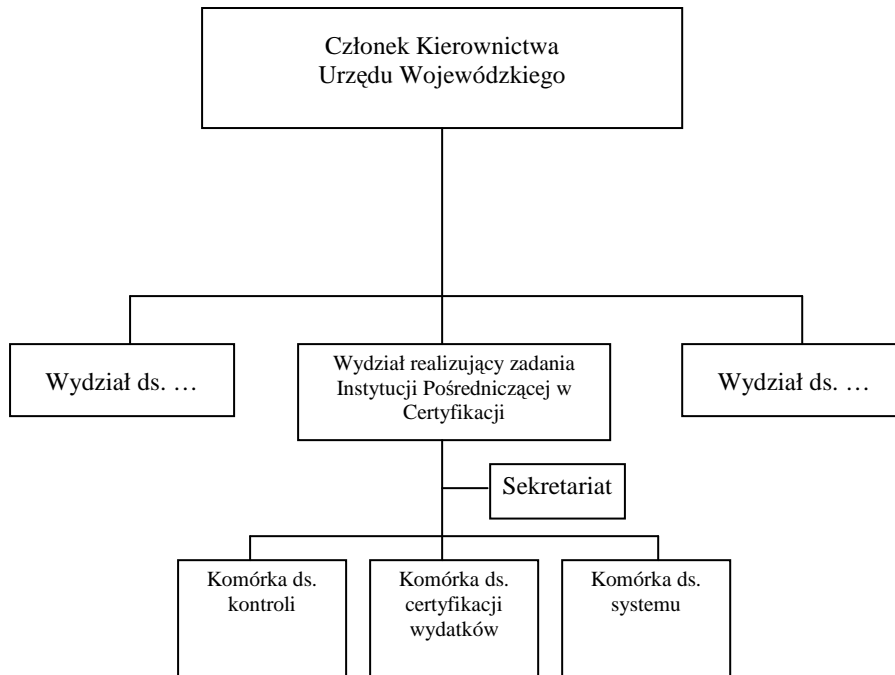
Członek Kierownictwa Urzędu Wojewódzkiego

Wydział ds. …

Wydział realizujący zadania Instytucji Pośredniczącej w Certyfikacji

Wydział ds. …

Sekretariat

Komórka ds. kontroli

Komórka ds. certyfikacji wydatków

Komórka ds. systemu